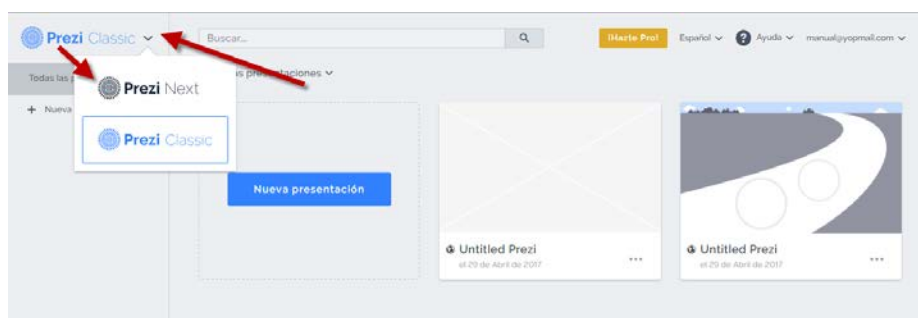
Prezi Classic

Buscar...

¡Hazte Pro!

Español

Ayuda

manual@yopmail.com

Todas las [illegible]

Prezi Next

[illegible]s presentaciones

+ Nueva

Prezi Classic

Nueva presentación

Untitled Prezi

el 29 de Abril de 2017

...

Untitled Prezi

el 29 de Abril de 2017

...